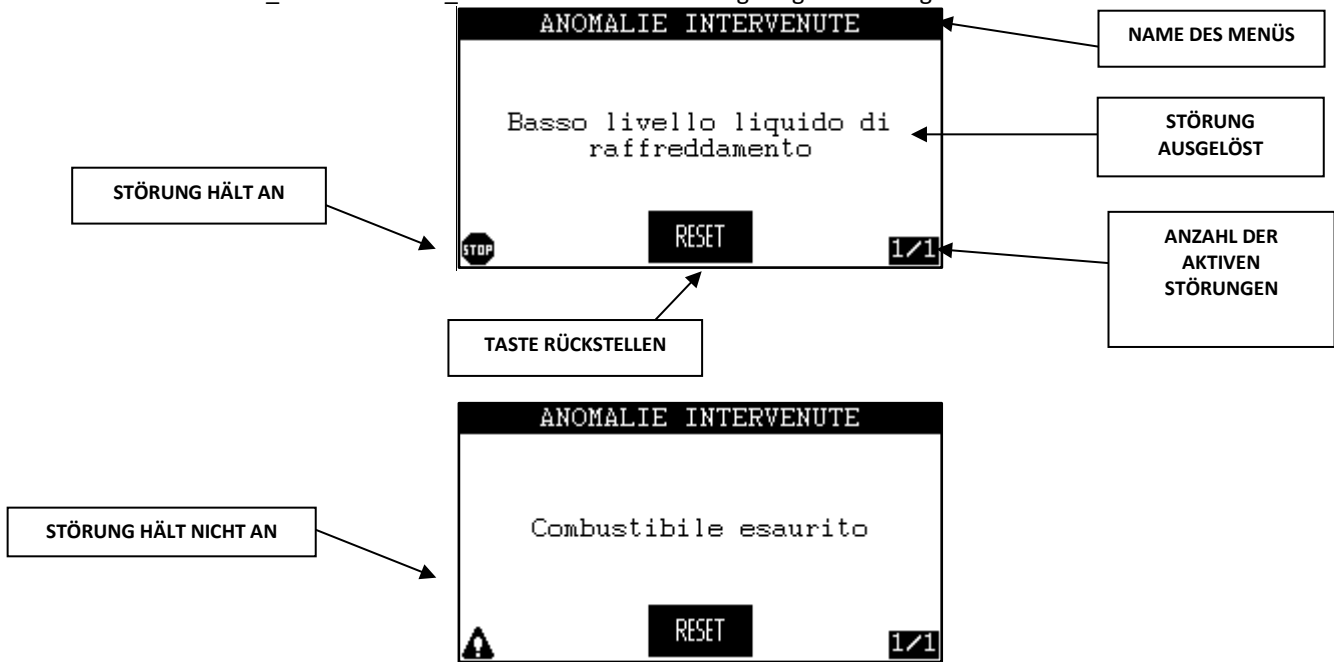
ANOMALIE INTERVENUTE

NAME DES MENÜS

Basso livello liquido di raffreddamento

STÖRUNG AUSGELÖST

STÖRUNG HÄLT AN

STOP

RESET

1/1

ANZAHL DER AKTIVEN STÖRUNGEN

TASTE RÜCKSTELLEN

ANOMALIE INTERVENUTE

STÖRUNG HÄLT NICHT AN

Combustibile esaurito

RESET

1/1